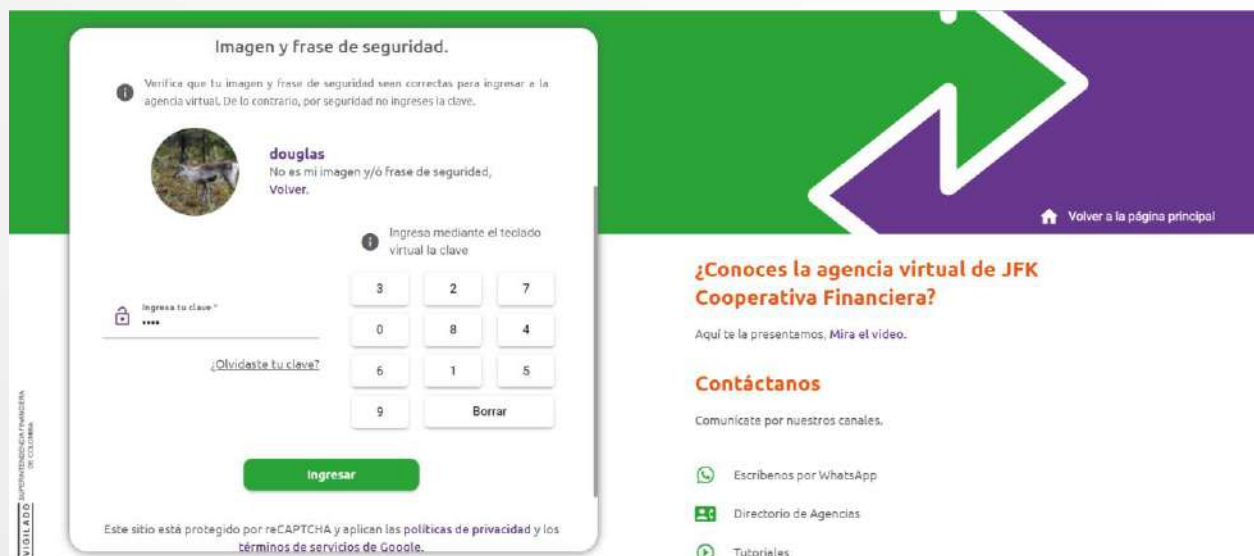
Imagen y frase de seguridad.

Verifica que tu imagen y frase de seguridad sean correctas para ingresar a la agencia virtual. De lo contrario, por seguridad no ingreses la clave.

douglas
No es mi imagen y/ó frase de seguridad, Volver.

Ingresa mediante el teclado virtual la clave

Ingresa tu clave *
••••

¿Olvidaste tu clave?

| 3 | 2 | 7 |
|---|---|---|
| 0 | 8 | 4 |
| 6 | 1 | 5 |
| 9 | Borrar | |

Ingresar

Este sitio está protegido por reCAPTCHA y aplican las políticas de privacidad y los términos de servicios de Google.

VIGILADO SUPERINTENDENCIA FINANCIERA DE COLOMBIA

Volver a la página principal

¿Conoces la agencia virtual de JFK Cooperativa Financiera?

Aquí te la presentamos. Mira el video.

Contáctanos

Comunícate por nuestros canales.

Escríbenos por WhatsApp

Directorio de Agencias

Tutoriales